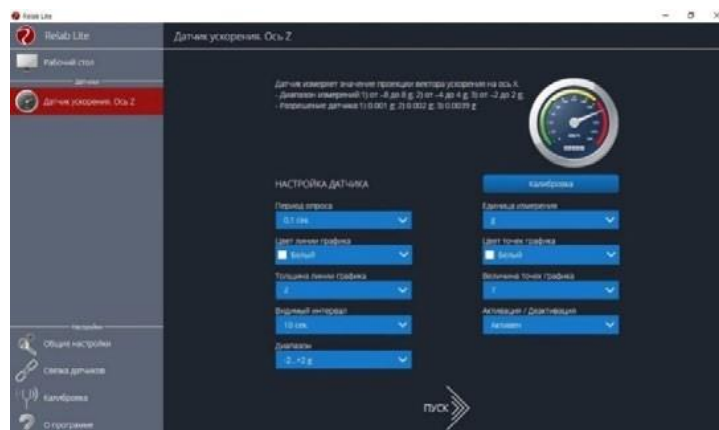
Relab Lite

Relab Lite

Рабочий стол

Датчики

Датчик ускорения. Ось Z

Датчик ускорения. Ось Z

Датчик измеряет значение проекции вектора ускорения на ось X.
- Диапазон измерений 1) от -8 до 8 g; 2) от -4 до 4 g; 3) от -2 до 2 g;
- Разрешение датчика 1) 0.001 g; 2) 0.002 g; 3) 0.0039 g

НАСТРОЙКА ДАТЧИКА

Калибровка

Период опроса
0,1 сек.

Единица измерения
g

Цвет линии графика
Белый

Цвет точек графика
Белый

Толщина линии графика
2

Величина точек графика
7

Видимый интервал
10 сек.

Активация / Деактивация
Активен

Диапазон
-2...+2 g

ПУСК

Настройки

Общие настройки

Связка датчиков

Калибровка

О программе